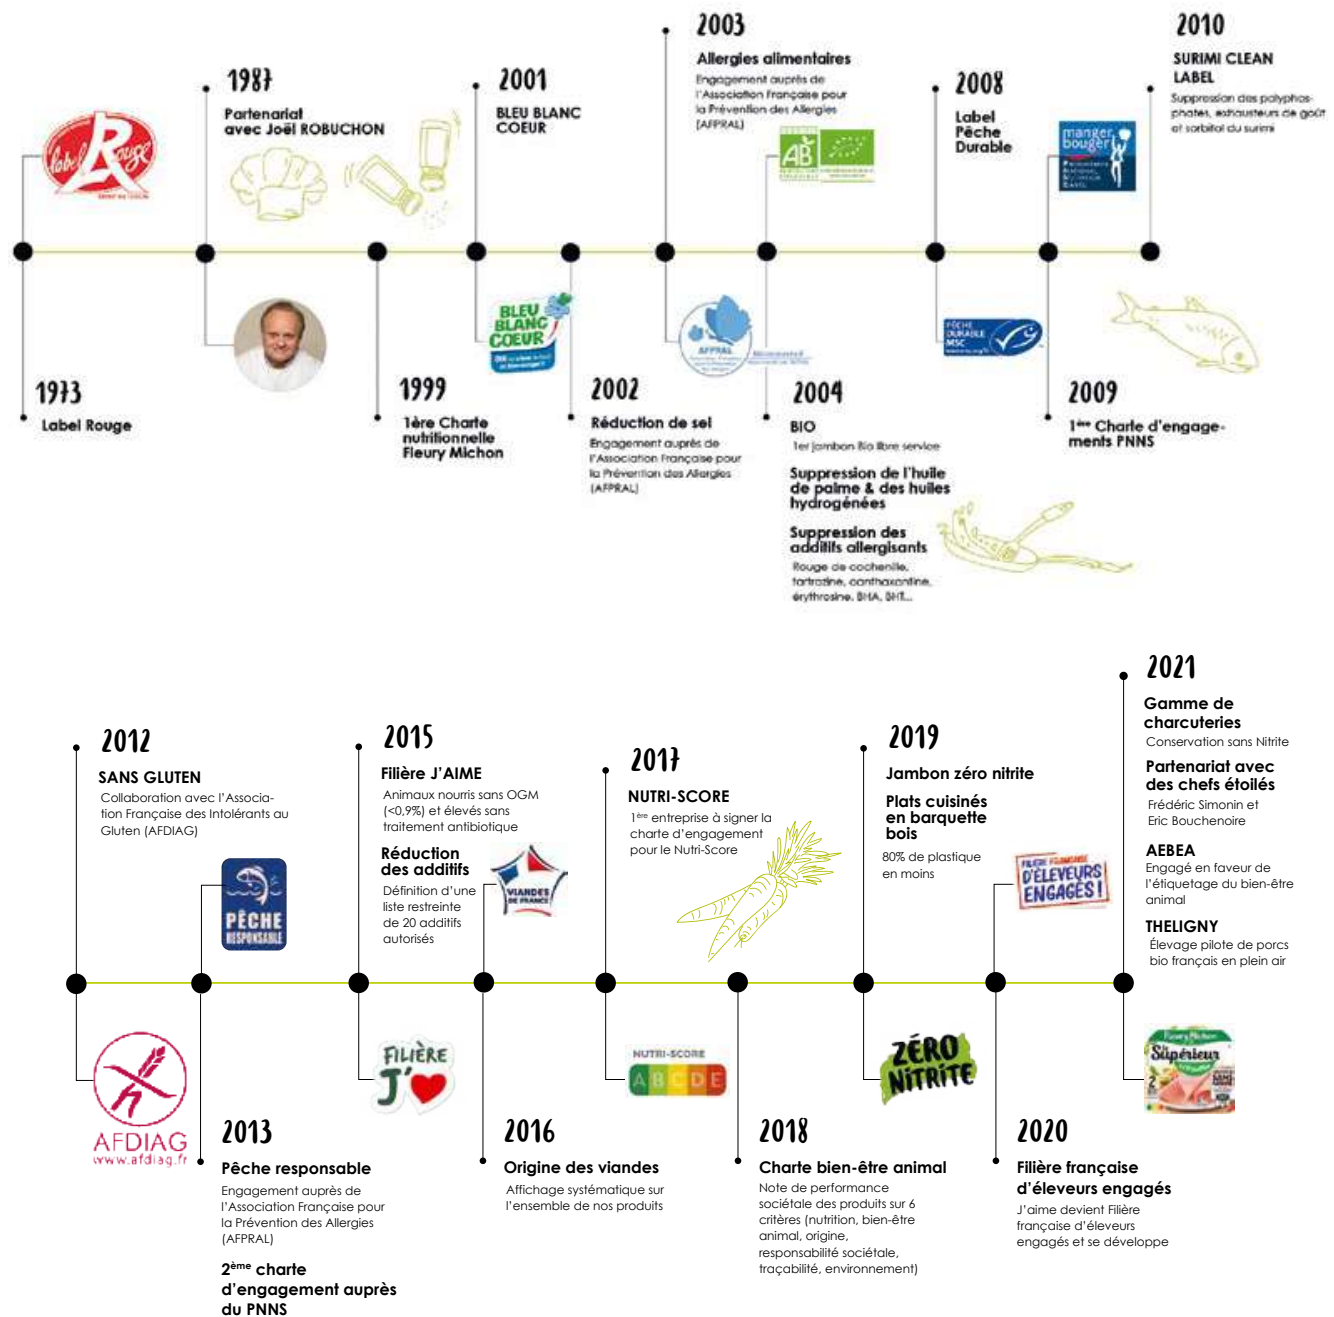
2003
Allergies alimentaires
Engagement auprès de l'Association Française pour la Prévention des Allergies (AFPRAL)

1987
Partenariat avec Joël ROBUCHON

2001
BLEU BLANC COEUR

2008
Label Pêche Durable

2010
SURIMI CLEAN LABEL
Suppression des polyphosphates, exhausteurs de goût et sorbitol du surimi

Label Rouge

AB

manger bouger

BLEU BLANC COEUR

AFPRAL

PÊCHE DURABLE MSC

1973
Label Rouge

1999
1ère Charte nutritionnelle Fleury Michon

2002
Réduction de sel
Engagement auprès de l'Association Française pour la Prévention des Allergies (AFPRAL)

2004
BIO
1er jambon Bio libre service
Suppression de l'huile de palme & des huiles hydrogénées
Suppression des additifs allergisants
Rouge de cochenille, tartrazine, canthaxantine, érythrosine, BHA, BHT...

2009
1ère Charte d'engagements PNNS

2012
SANS GLUTEN
Collaboration avec l'Association Française des Intolérants au Gluten (AFDIAG)

2015
Filière J'AIME
Animaux nourris sans OGM (<0,9%) et élevés sans traitement antibiotique
Réduction des additifs
Définition d'une liste restreinte de 20 additifs autorisés

2017
NUTRI-SCORE
1ère entreprise à signer la charte d'engagement pour le Nutri-Score

2019
Jambon zéro nitrite
Plats cuisinés en barquette bois
80% de plastique en moins

2021
Gamme de charcuteries
Conservation sans Nitrite
Partenariat avec des chefs étoilés
Frédéric Simonin et Eric Bouchenoire
AEBEA
Engagé en faveur de l'étiquetage du bien-être animal
THELIGNY
Élevage pilote de porcs bio français en plein air

PÊCHE RESPONSABLE

VIANDES DE FRANCE

FILIÈRE FRANÇAISE D'ÉLEVEURS ENGAGÉS!

AFDIAG
www.afdiag.fr

FILIÈRE J'

NUTRI-SCORE
A B C D E

ZÉRO NITRITE

Fleury Michon Supérieur

2013
Pêche responsable
Engagement auprès de l'Association Française pour la Prévention des Allergies (AFPRAL)
2ème charte d'engagement auprès du PNNS

2016
Origine des viandes
Affichage systématique sur l'ensemble de nos produits

2018
Charte bien-être animal
Note de performance sociétale des produits sur 6 critères (nutrition, bien-être animal, origine, responsabilité sociétale, traçabilité, environnement)

2020
Filière française d'éleveurs engagés
J'aime devient Filière française d'éleveurs engagés et se développe